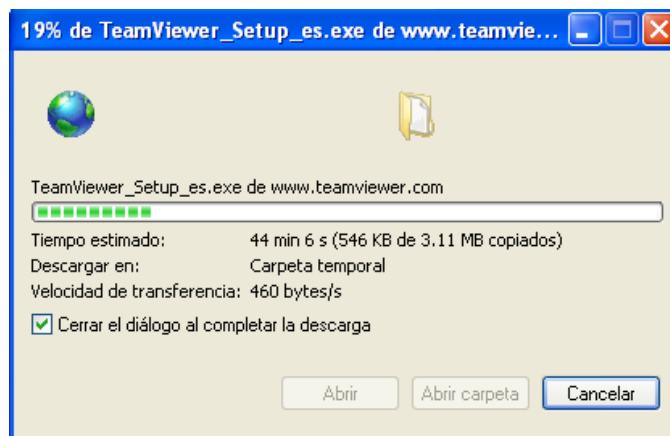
19% de TeamViewer_Setup_es.exe de www.teamvie...

TeamViewer_Setup_es.exe de www.teamviewer.com

Tiempo estimado: 44 min 6 s (546 KB de 3.11 MB copiados)
Descargar en: Carpeta temporal
Velocidad de transferencia: 460 bytes/s

Cerrar el diálogo al completar la descarga

Abrir
Abrir carpeta
Cancelar